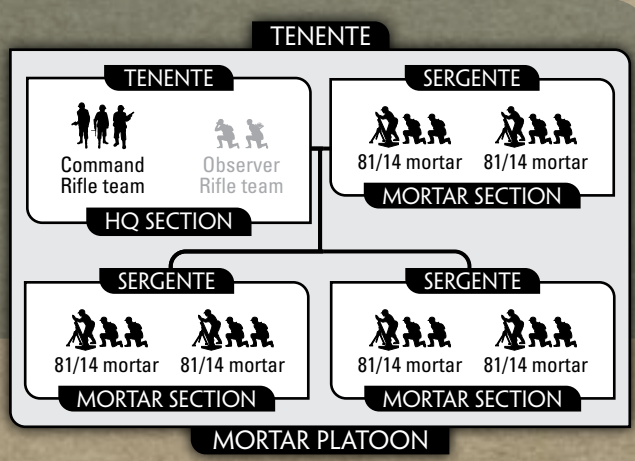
TENENTE

TENENTE

Command Rifle team

Observer Rifle team

HQ SECTION

SERGENTE

81/14 mortar

81/14 mortar

MORTAR SECTION

SERGENTE

81/14 mortar

81/14 mortar

MORTAR SECTION

SERGENTE

81/14 mortar

81/14 mortar

MORTAR SECTION

MORTAR PLATOON